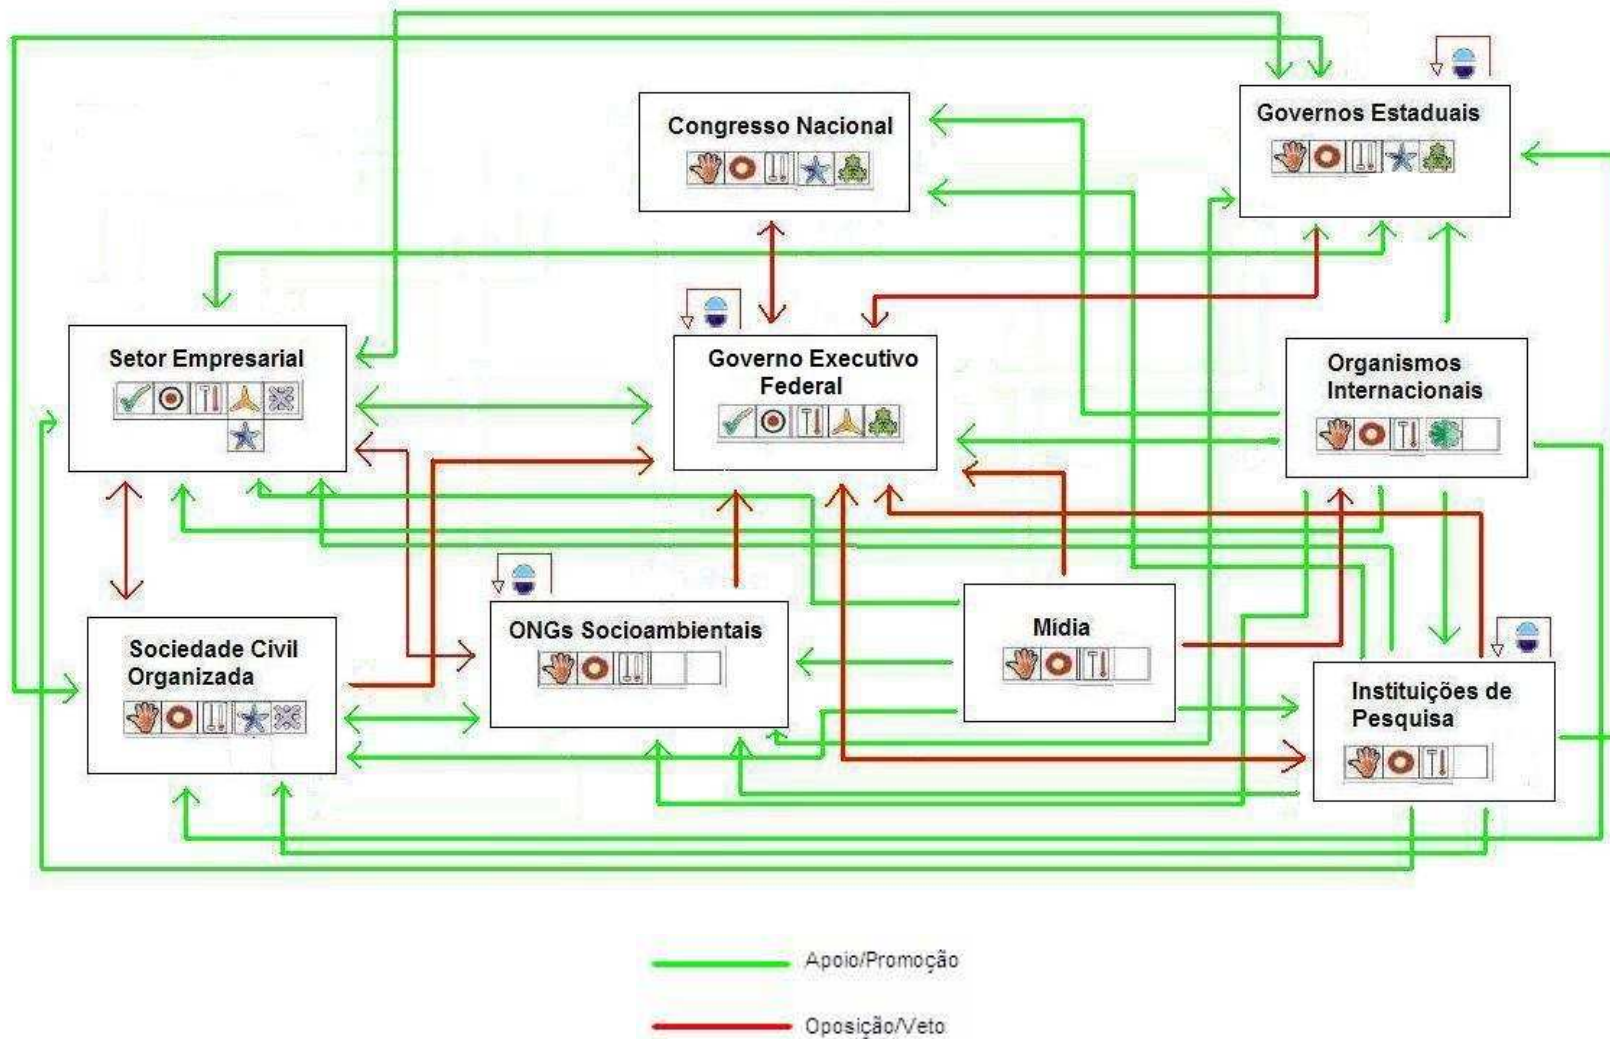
Congresso Nacional

Governos Estaduais

Setor Empresarial

Governo Executivo Federal

Organismos Internacionais

Sociedade Civil Organizada

ONGs Socioambientais

Mídia

Instituições de Pesquisa

Apoio/Promoção

Oposição/Veto